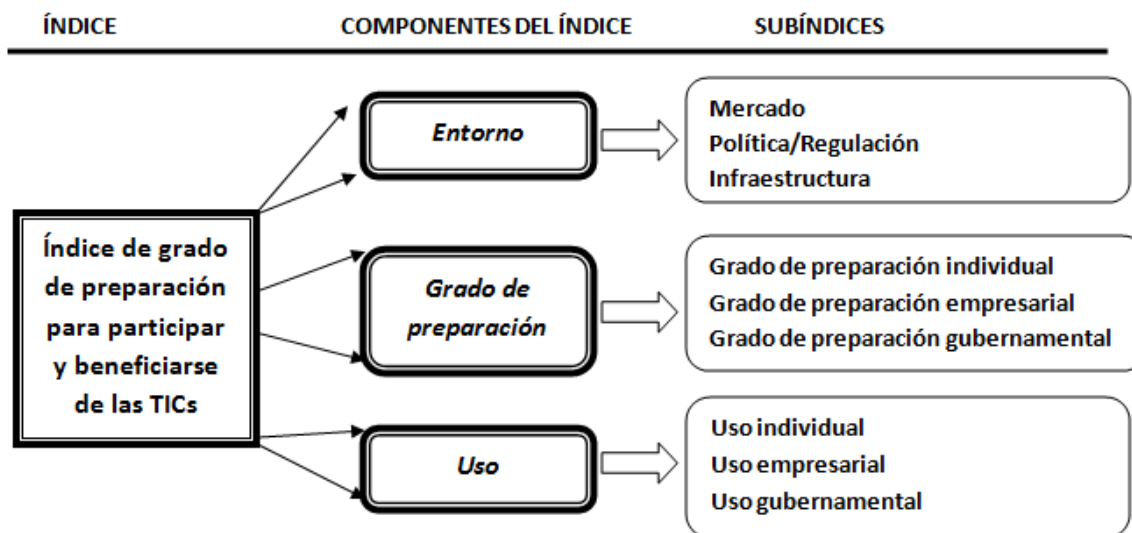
ÍNDICE

COMPONENTES DEL ÍNDICE

SUBÍNDICES

Índice de grado de preparación para participar y beneficiarse de las TICs

Entorno

Mercado
Política/Regulación
Infraestructura

Grado de preparación

Grado de preparación individual
Grado de preparación empresarial
Grado de preparación gubernamental

Uso

Uso individual
Uso empresarial
Uso gubernamental